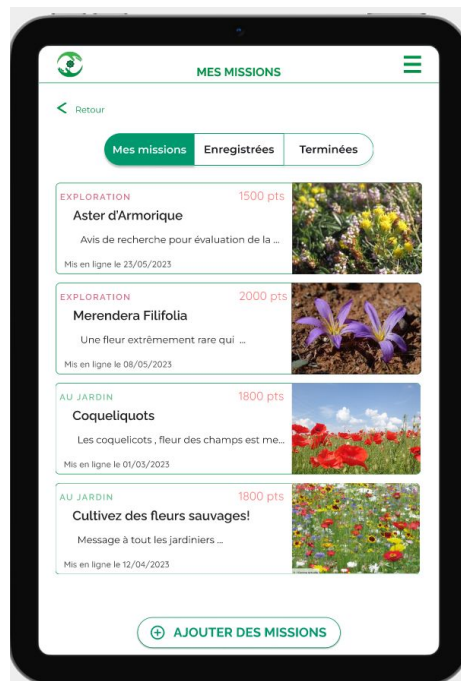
MES MISSIONS

Retour

Mes missions | Enregistrées | Terminées

EXPLORATION 1500 pts
Aster d'Armorique
Avis de recherche pour évaluation de la ...
Mis en ligne le 23/05/2023

EXPLORATION 2000 pts
Merendera Filifolia
Une fleur extrêmement rare qui ...
Mis en ligne le 08/05/2023

AU JARDIN 1800 pts
Coqueliquots
Les coquelicots , fleur des champs est me...
Mis en ligne le 01/03/2023

AU JARDIN 1800 pts
Cultivez des fleurs sauvages!
Message à tout les jardiniers ...
Mis en ligne le 12/04/2023

AJOUTER DES MISSIONS